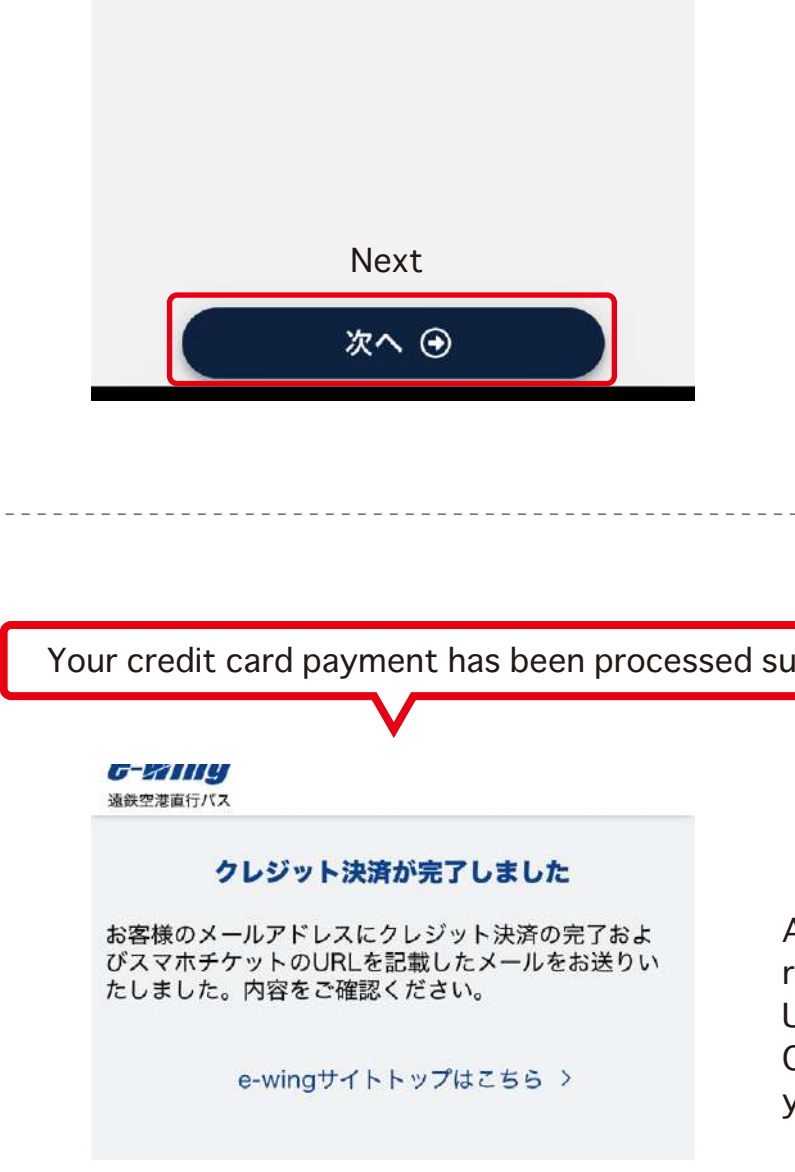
Next

次へ

Your credit card payment has been processed su

e-wing
遠鉄空港直行バス

クレジット決済が完了しました

お客様のメールアドレスにクレジット決済の完了およびスマホチケットのURLを記載したメールをお送りいたしました。内容をご確認ください。

e-wingサイトトップはこちら >

A
r
U
C
y